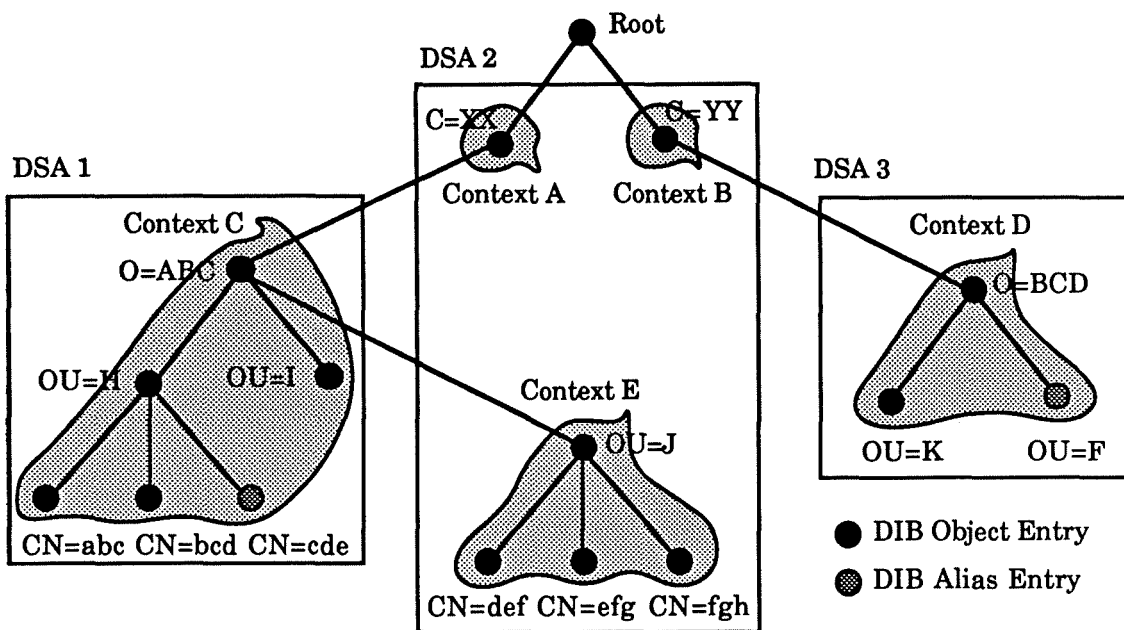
Root

DSA 2

C=XX

C=YY

Context A

Context B

DSA 1

DSA 3

Context C

Context D

O=ABC

O=BCD

OU=H

OU=I

Context E

OU=J

OU=K

OU=F

CN=abc CN=bcd CN=cde

CN=def CN=efg CN=fgh

DIB Object Entry

DIB Alias Entry